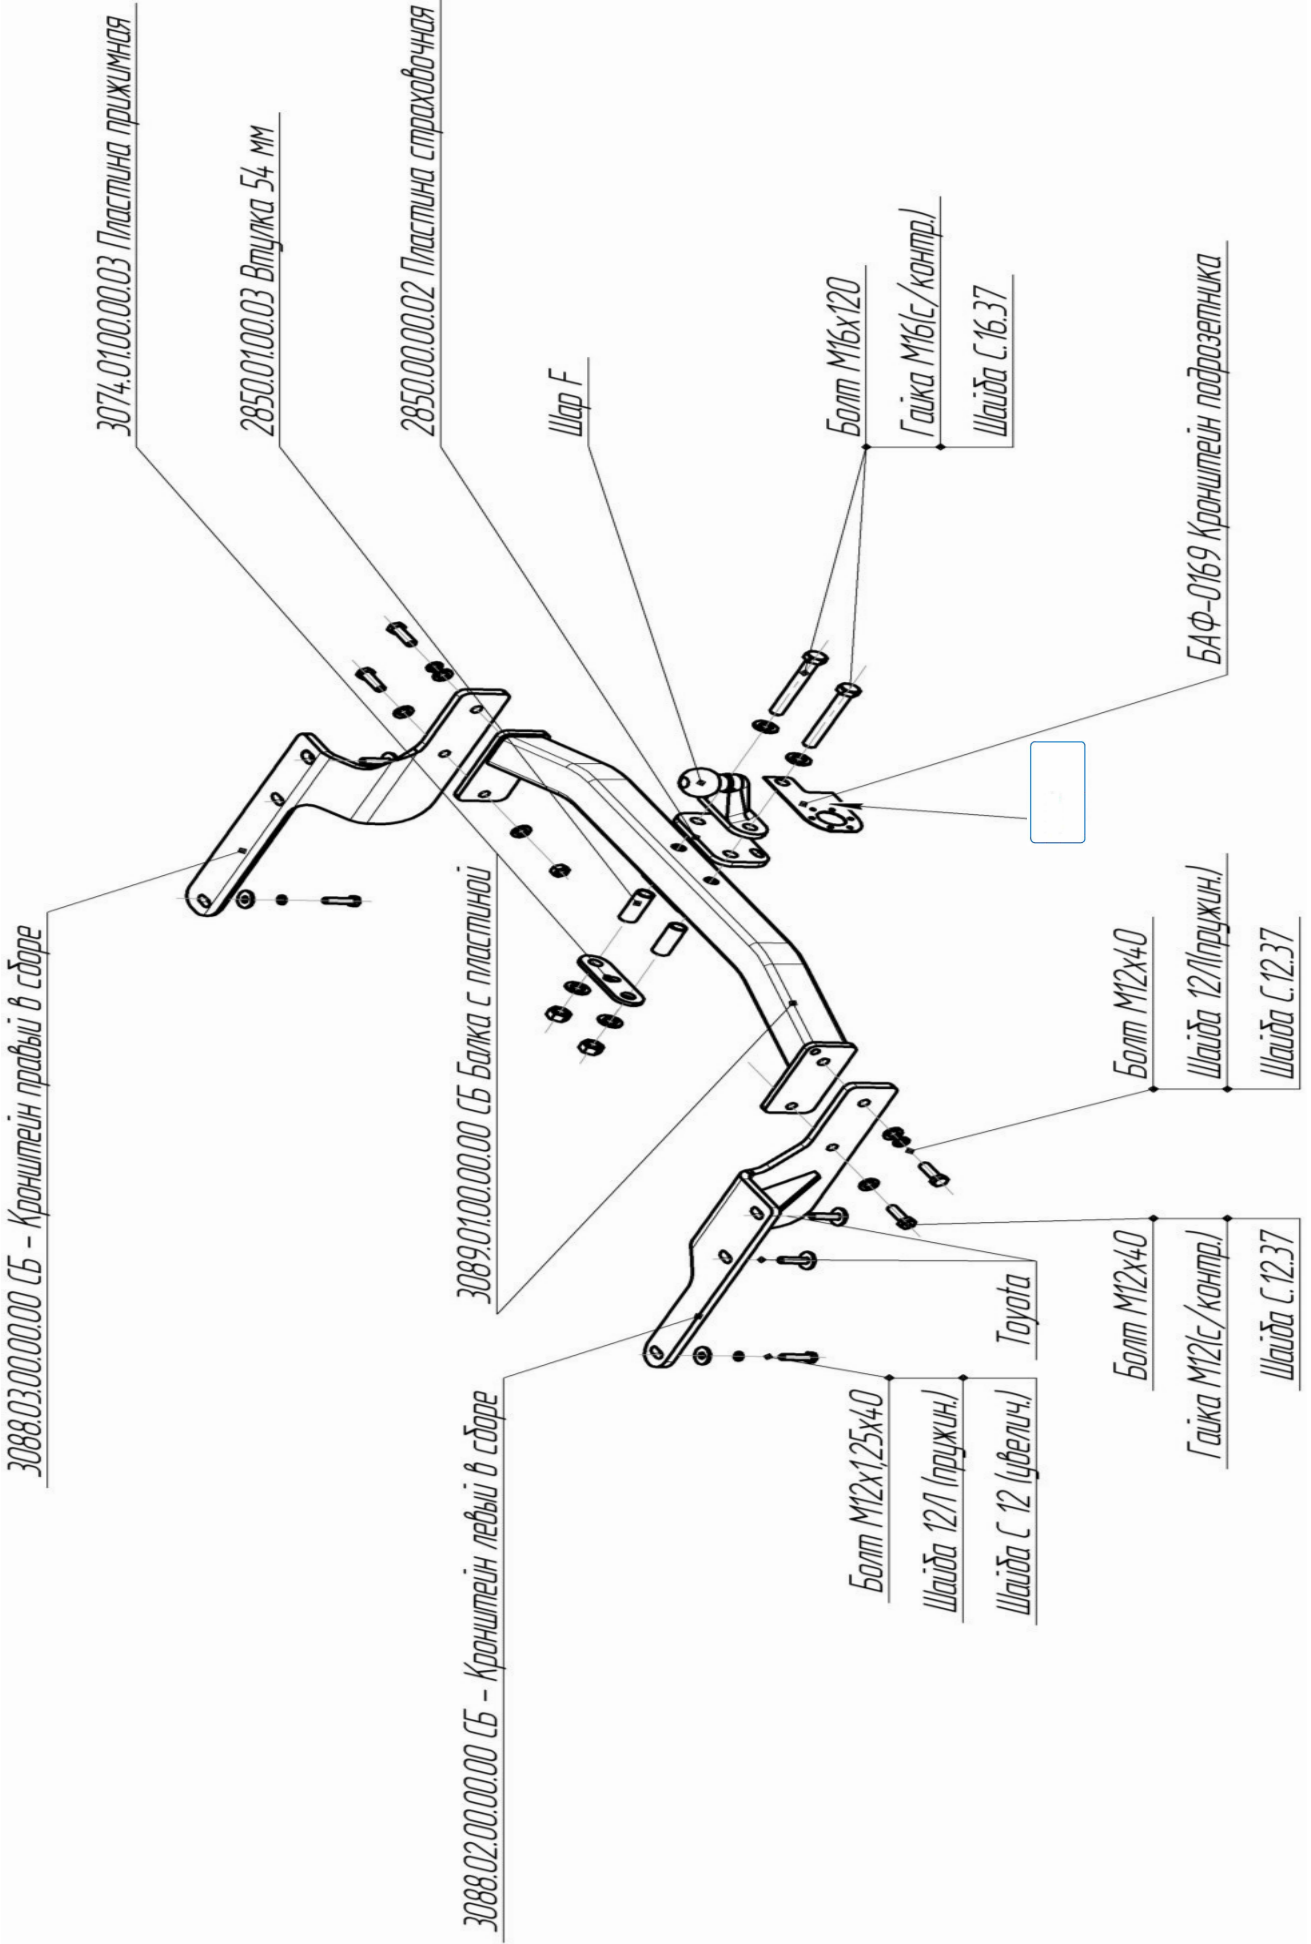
3074.01.00.00.03 Пластина прижимная

2850.01.00.03 Втулка 54 мм

2850.00.00.02 Пластина страховочная

Шар F

Болт М16х120

Гайка М16(с/контр.)

Шайба С.16.37

БАФ-0169 Кронштейн подрозетника

3088.03.00.00.00 СБ – Кронштейн правый в сборе

3089.01.00.00.00 СБ Балка с пластиной

Болт М12х40

Шайба 12Л(пружин.)

Шайба С.12.37

Болт М12х40

Гайка М12(с/контр.)

Шайба С.12.37

Toyota

Болт М12х1,25х40

Шайба 12Л (пружин.)

Шайба С 12 (увелич.)

3088.02.00.00.00 СБ – Кронштейн левый в сборе